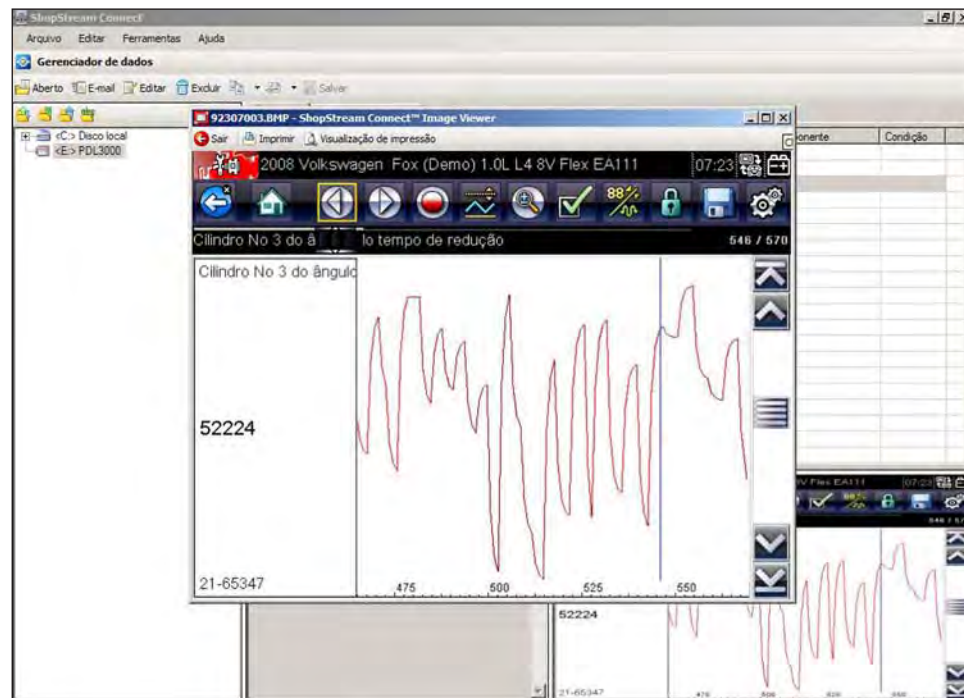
ShopStream Connect

Arquivo Editar Ferramentas Ajuda

Gerenciador de dados

Aberto E-mail Editar Excluir Salvar

<C:> Disco local
<E:> PDL3000

92307003.BMP - ShopStream Connect™ Image Viewer

Sair Imprimir Visualização de impressão

ponente Condição

2008 Volkswagen Fox (Demo) 1.0L L4 8V Flex EA111 07:23

88%

Cilindro No 3 do â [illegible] lo tempo de redução 546 / 570

Cilindro No 3 do ângulo

52224

21-65347

475 500 525 550

V Flex EA111 07:23

52224

21-65347